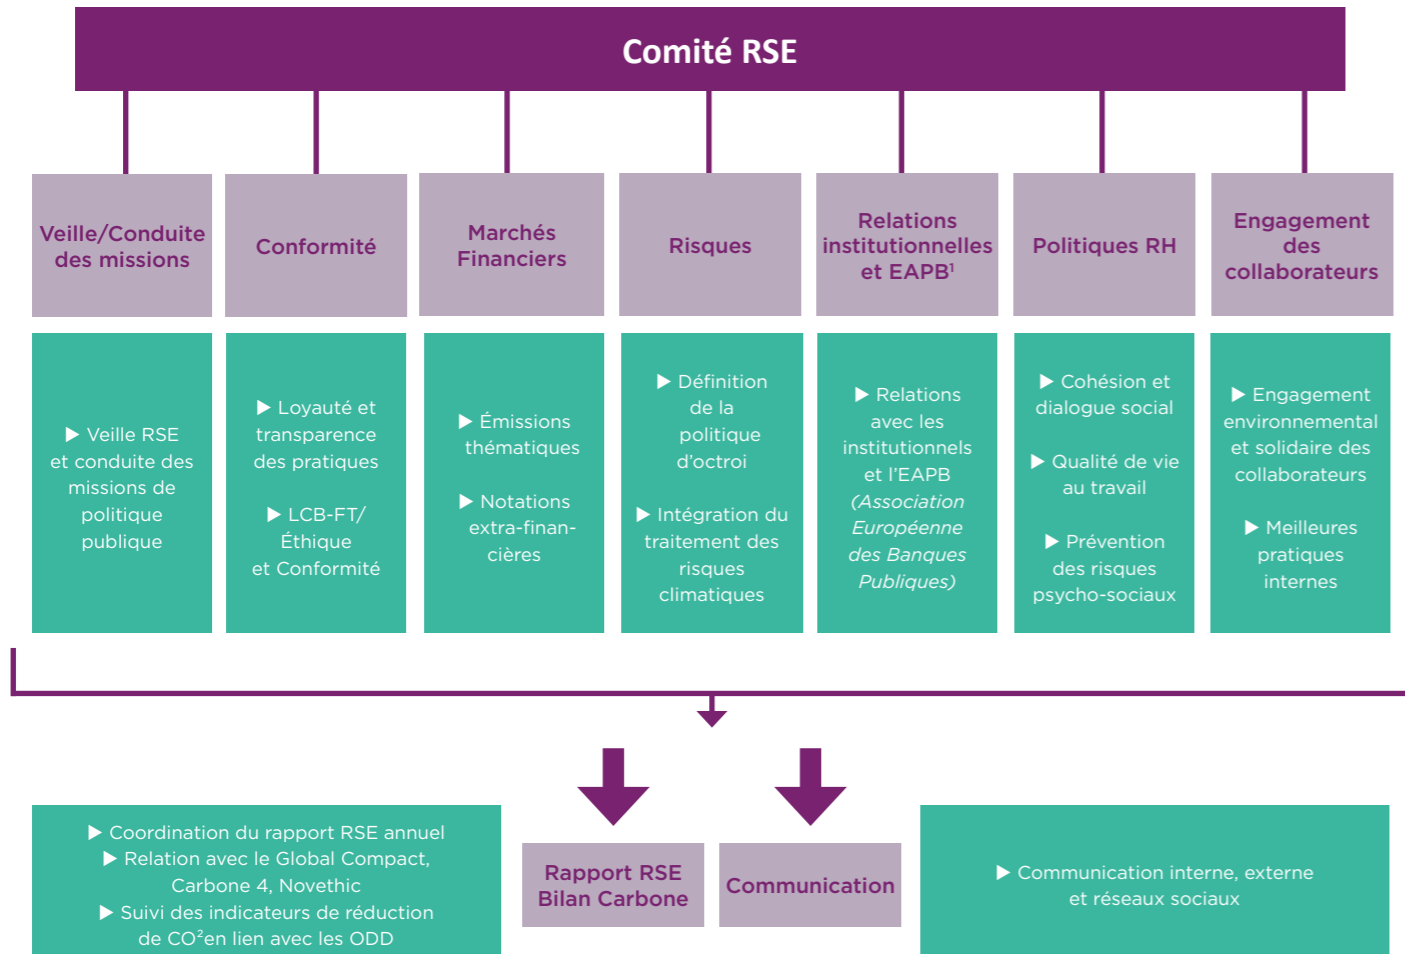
Comité RSE

Veille/Conduite des missions

Conformité

Marchés Financiers

Risques

Relations institutionnelles et EAPB$^1$

Politiques RH

Engagement des collaborateurs

▶ Veille RSE et conduite des missions de politique publique

▶ Loyauté et transparence des pratiques

▶ LCB-FT/ Éthique et Conformité

▶ Émissions thématiques

▶ Notations extra-financières

▶ Définition de la politique d'octroi

▶ Intégration du traitement des risques climatiques

▶ Relations avec les institutionnels et l'EAPB (Association Européenne des Banques Publiques)

▶ Cohésion et dialogue social

▶ Qualité de vie au travail

▶ Prévention des risques psycho-sociaux

▶ Engagement environnemental et solidaire des collaborateurs

▶ Meilleures pratiques internes

▶ Coordination du rapport RSE annuel
▶ Relation avec le Global Compact, Carbone 4, Novethic
▶ Suivi des indicateurs de réduction de CO$^2$en lien avec les ODD

Rapport RSE Bilan Carbone

Communication

▶ Communication interne, externe et réseaux sociaux